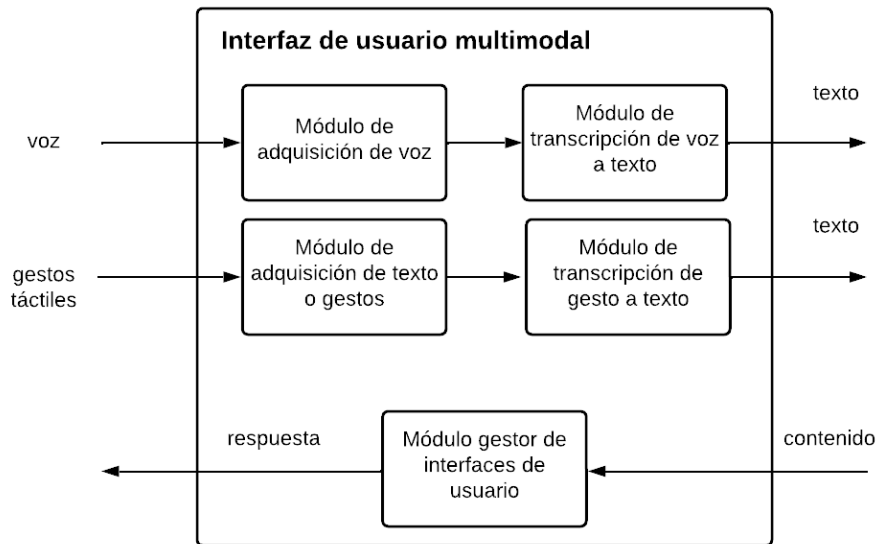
Interfaz de usuario multimodal

voz

Módulo de adquisición de voz

Módulo de transcripción de voz a texto

texto

gestos táctiles

Módulo de adquisición de texto o gestos

Módulo de transcripción de gesto a texto

texto

respuesta

Módulo gestor de interfaces de usuario

contenido